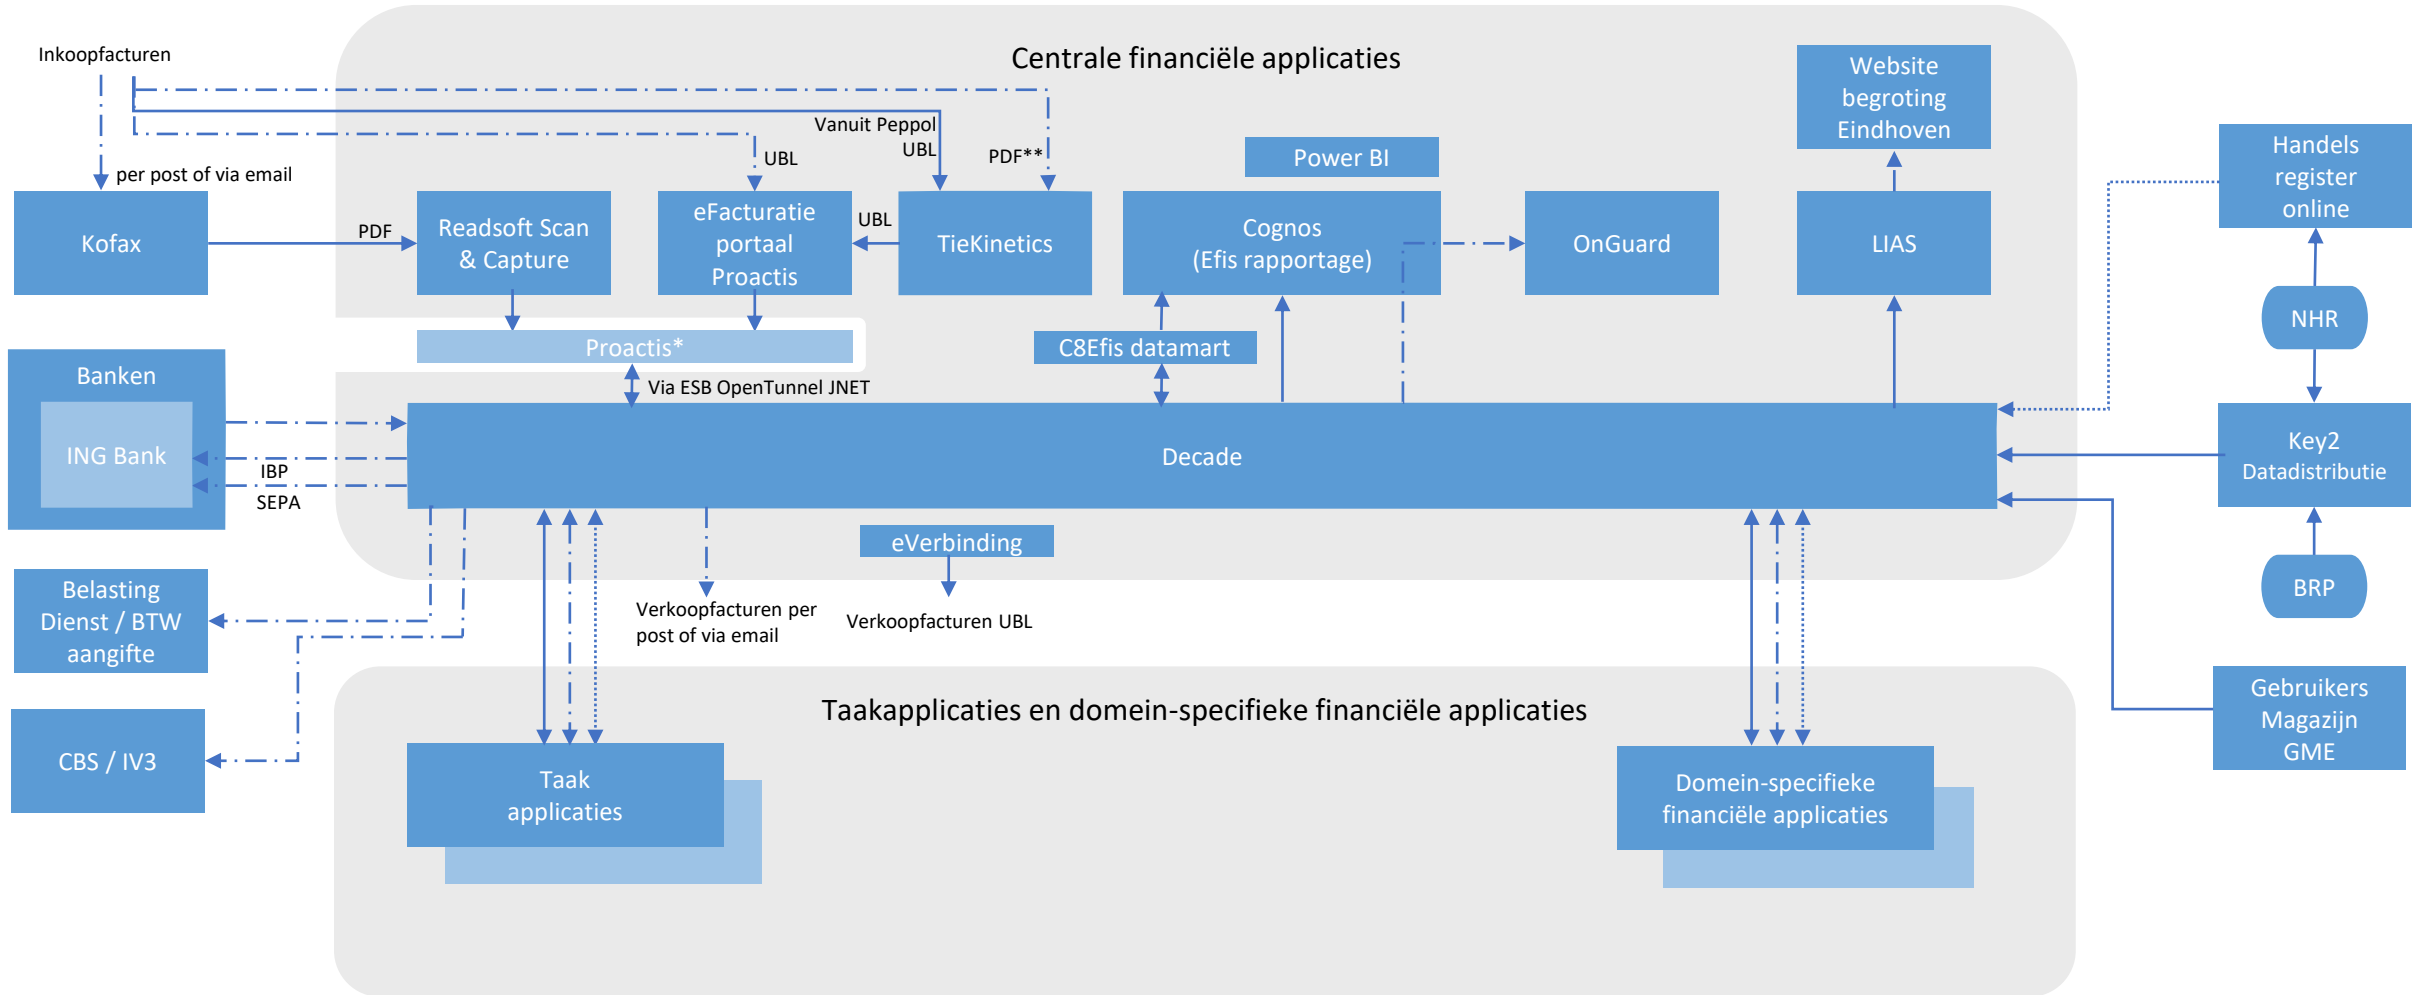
Inkoopfacturen

Centrale financiële applicaties

Website begroting Eindhoven

Vanuit Peppol UBL

UBL

PDF**

per post of via email

Power BI

Handels register online

Kofax

PDF

Readsoft Scan & Capture

eFacturatie portaal Proactis

UBL

TieKinetics

Cognos (Efis rapportage)

OnGuard

LIAS

NHR

Proactis*

C8Efis datamart

Banken

Via ESB OpenTunnel JNET

ING Bank

IBP

SEPA

Decade

Key2 Datadistributie

eVerbinding

BRP

Belasting Dienst / BTW aangifte

Verkoopfacturen per post of via email

Verkoopfacturen UBL

Taakapplicaties en domein-specifieke financiële applicaties

Gebruikers Magazijn GME

CBS / IV3

Taak applicaties

Domein-specifieke financiële applicaties